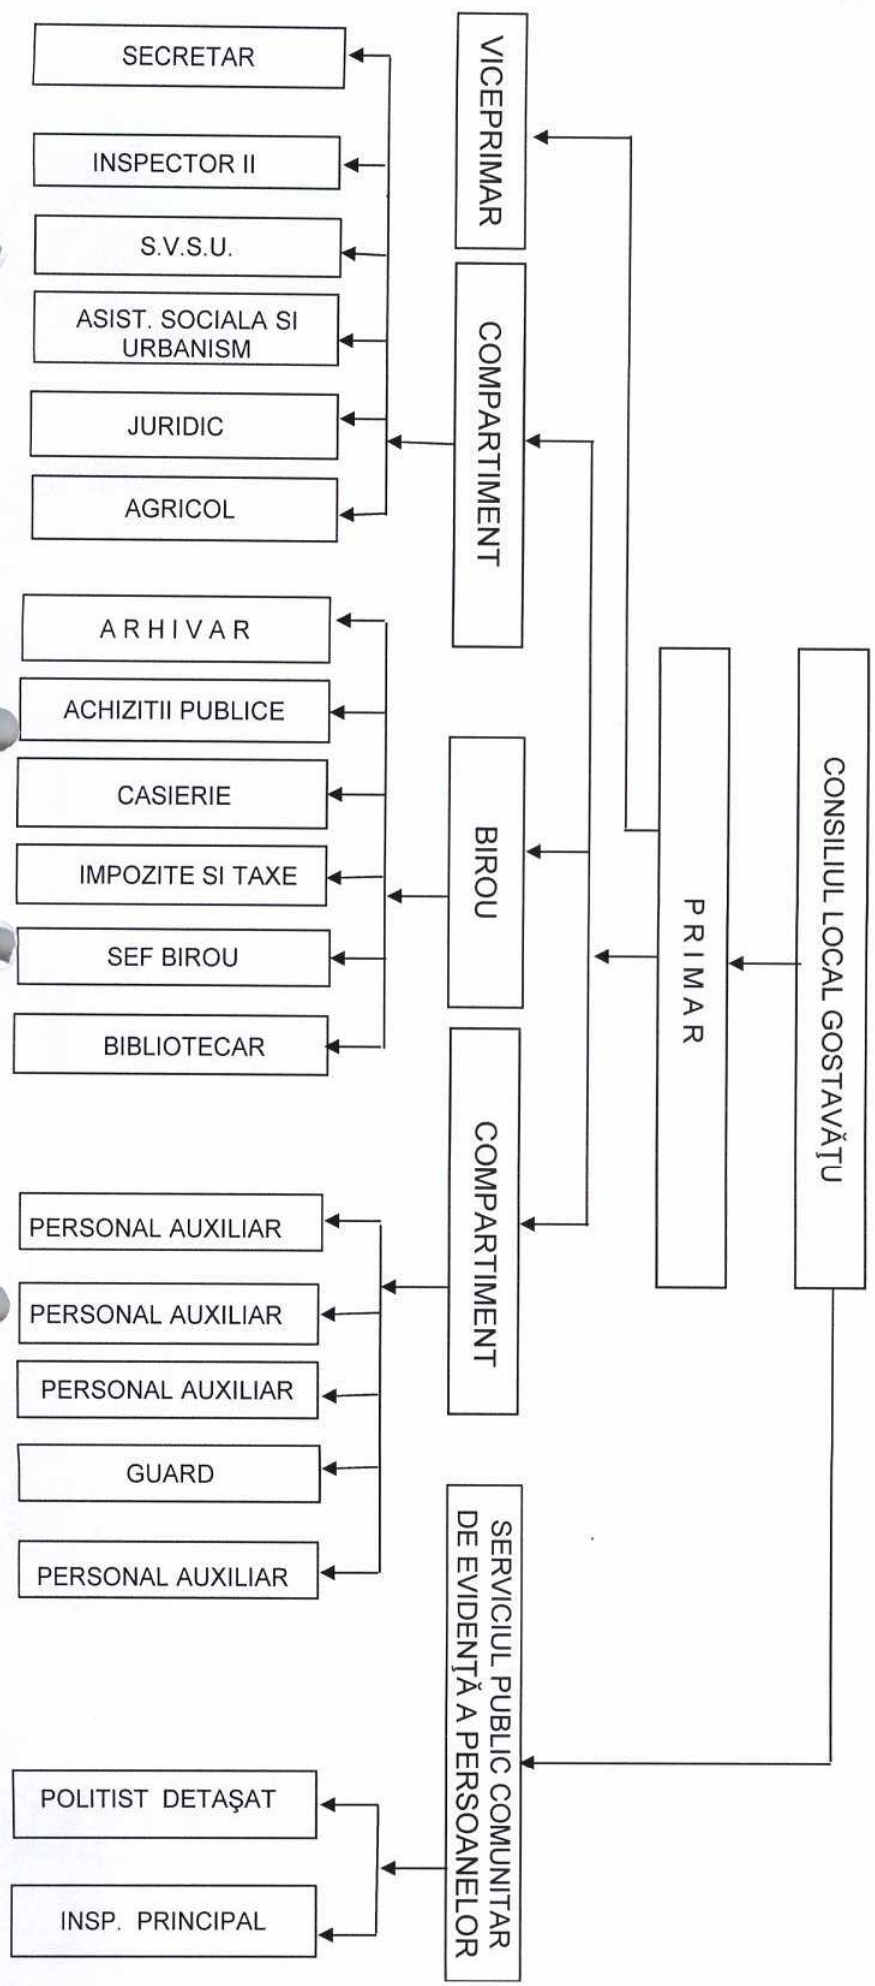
CONSILIUL LOCAL GOSTAVĂŢU

PRIMAR

VICEPRIMAR

COMPARTIMENT

SECRETAR

INSPECTOR II

S.V.S.U.

ASIST. SOCIALA SI URBANISM

JURIDIC

AGRICOL

BIROU

ARHIVAR

ACHIZITII PUBLICE

CASIERIE

IMPOZITE SI TAXE

SEF BIROU

BIBLIOTECAR

COMPARTIMENT

PERSONAL AUXILIAR

PERSONAL AUXILIAR

PERSONAL AUXILIAR

GUARD

PERSONAL AUXILIAR

SERVICIUL PUBLIC COMUNITAR DE EVIDENŢĂ A PERSOANELOR

POLITIST DETAŞAT

INSP. PRINCIPAL